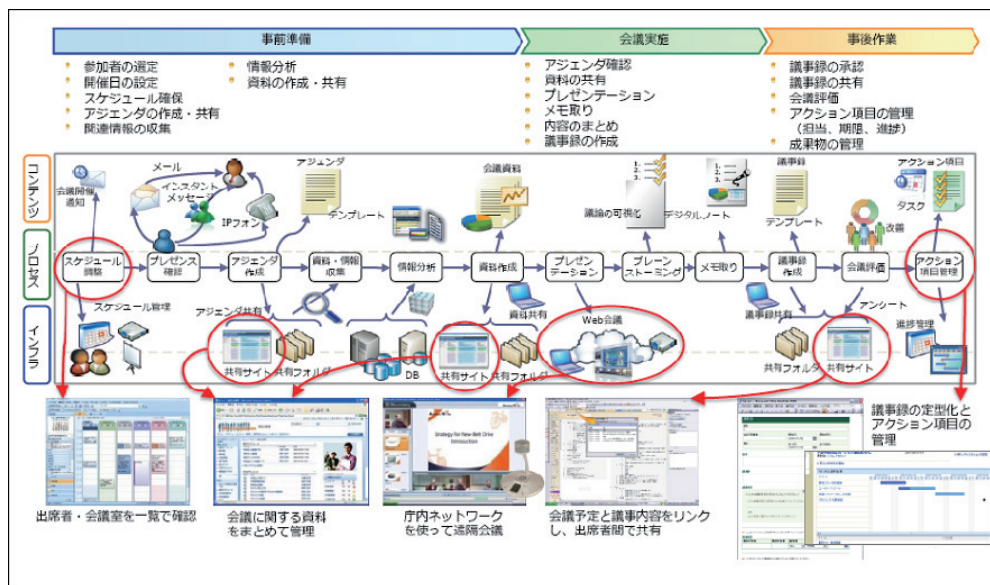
事前準備

参加者の選定
開催日の設定
スケジュール確保
アジェンダの作成・共有
関連情報の収集

情報分析
資料の作成・共有

会議実施

アジェンダ確認
資料の共有
プレゼンテーション
メモ取り
内容のまとめ
議事録の作成

事後作業

議事録の承認
議事録の共有
会議評価
アクション項目の管理
（担当、期限、進捗）
成果物の管理

コンテンツ

プロセス

インフラ

会議開催通知
メール
インスタントメッセージ
IPフォン
アジェンダ
テンプレート
会議資料
議論の可視化
デジタルノート
議事録
テンプレート
アクション項目
タスク
改善

スケジュール調整
プレゼンス確認
アジェンダ作成
資料・情報収集
情報分析
資料作成
プレゼンテーション
ブレーンストーミング
メモ取り
議事録作成
会議評価
アクション項目管理

スケジュール管理
アジェンダ共有
共有サイト
共有フォルダ
DB
資料共有
共有サイト
共有フォルダ
Web会議
議事録共有
アンケート
進捗管理
共有フォルダ
共有サイト

Strategy for New Belt Drive Introduction

出席者・会議室を一覧で確認
会議に関する資料をまとめて管理
庁内ネットワークを使って遠隔会議
会議予定と議事内容をリンクし、出席者間で共有
議事録の定型化とアクション項目の管理